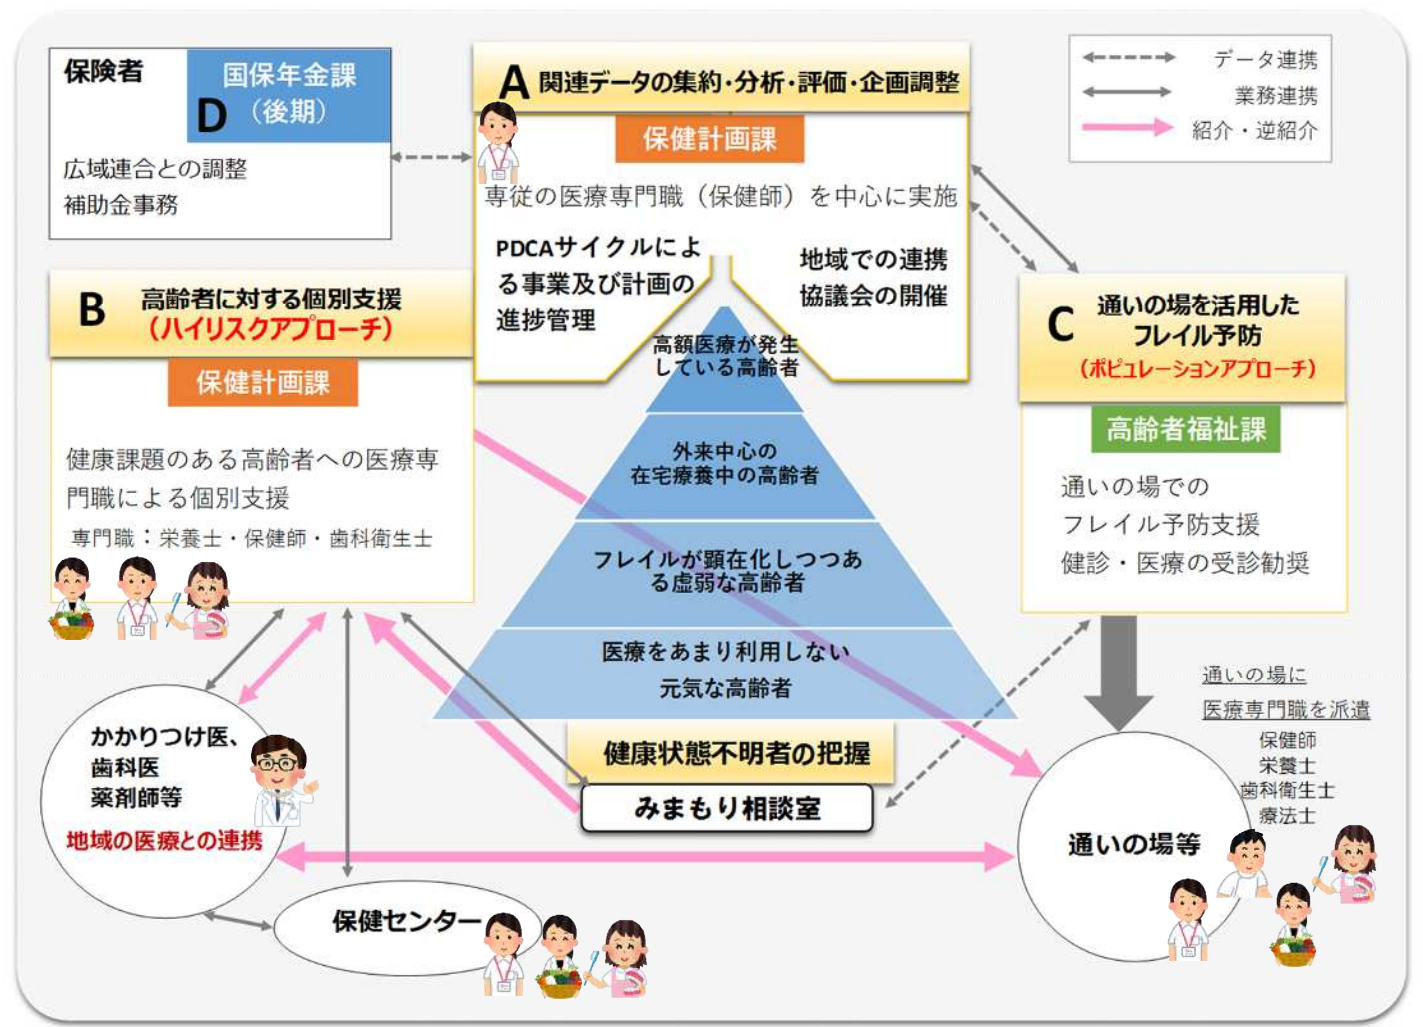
保険者

D 国保年金課（後期）

広域連合との調整
補助金事務

A 関連データの集約・分析・評価・企画調整

保健計画課

専従の医療専門職（保健師）を中心に実施

PDCAサイクルによる事業及び計画の進捗管理

地域での連携協議会の開催

データ連携
業務連携
紹介・逆紹介

B 高齢者に対する個別支援（ハイリスクアプローチ）

保健計画課

健康課題のある高齢者への医療専門職による個別支援

専門職：栄養士・保健師・歯科衛生士

C 通いの場を活用したフレイル予防（ポピュレーションアプローチ）

高齢者福祉課

通いの場での
フレイル予防支援
健診・医療の受診勧奨

高額医療が発生している高齢者

外来中心の
在宅療養中の高齢者

フレイルが顕在化しつつある虚弱な高齢者

医療をあまり利用しない
元気な高齢者

健康状態不明者の把握

みまもり相談室

通いの場に
医療専門職を派遣
保健師
栄養士
歯科衛生士
療法士

かかりつけ医、
歯科医
薬剤師等

地域の医療との連携

通いの場等

保健センター